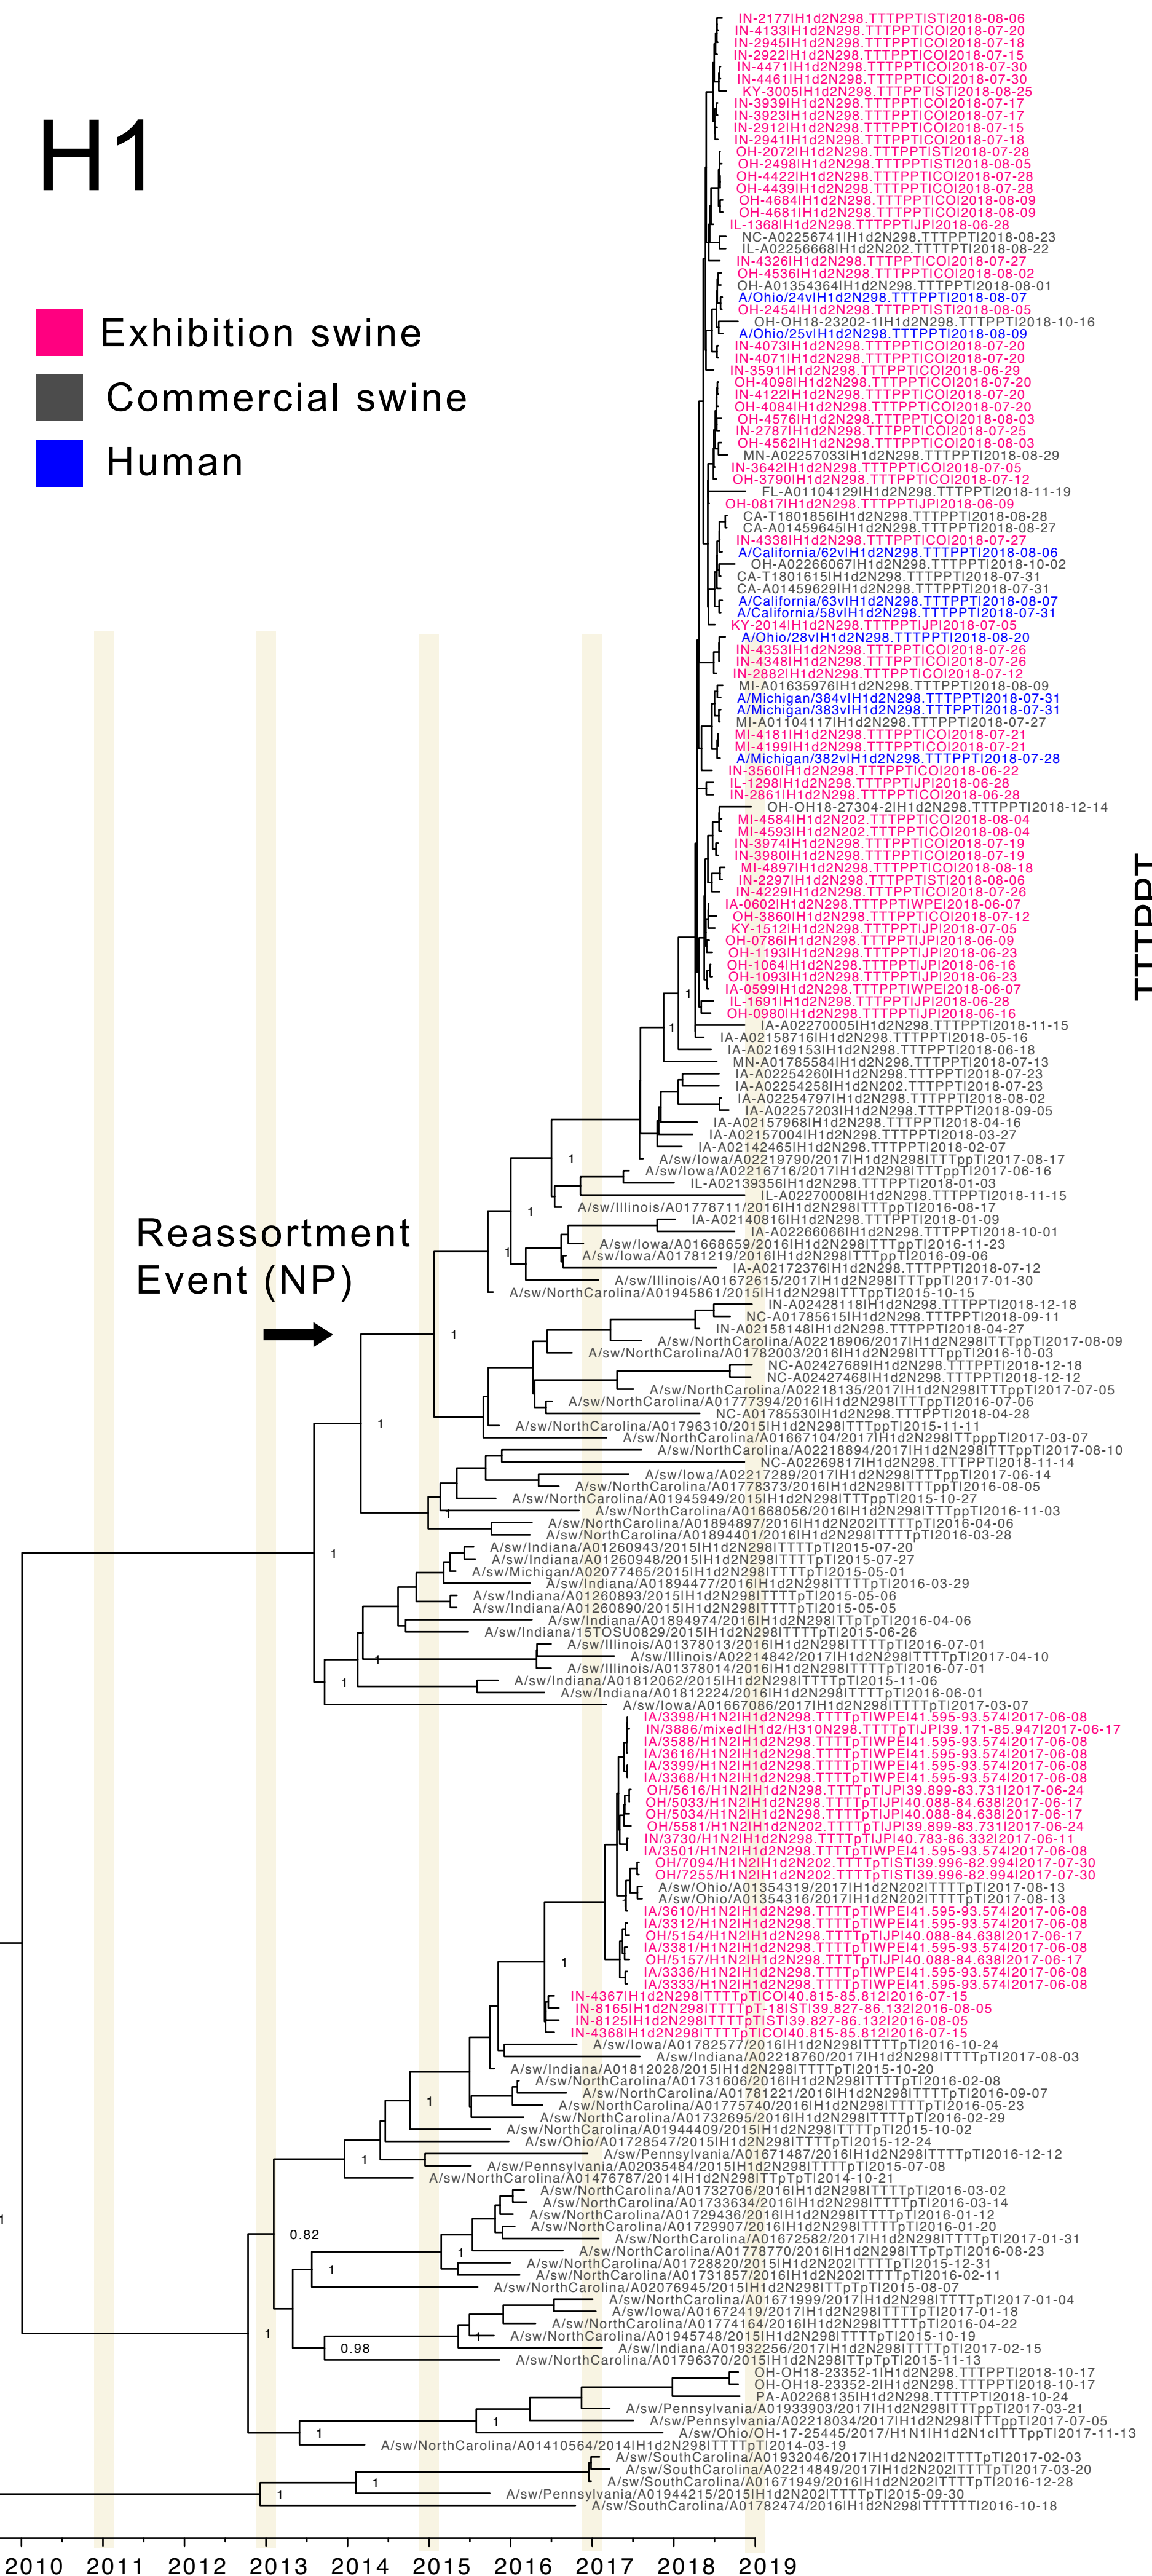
H1

Exhibition swine
Commercial swine
Human

IN-2177|H1d2N298.TTTPPT|ST|2018-08-06
IN-4133|H1d2N298.TTTPPT|CO|2018-07-20
IN-2945|H1d2N298.TTTPPT|CO|2018-07-18
IN-2922|H1d2N298.TTTPPT|CO|2018-07-15
IN-4471|H1d2N298.TTTPPT|CO|2018-07-30
IN-4461|H1d2N298.TTTPPT|CO|2018-07-30
KY-3005|H1d2N298.TTTPPT|ST|2018-08-25
IN-3939|H1d2N298.TTTPPT|CO|2018-07-17
IN-3923|H1d2N298.TTTPPT|CO|2018-07-17
IN-2912|H1d2N298.TTTPPT|CO|2018-07-15
IN-2941|H1d2N298.TTTPPT|CO|2018-07-18
OH-2072|H1d2N298.TTTPPT|ST|2018-07-28
OH-2498|H1d2N298.TTTPPT|ST|2018-08-05
OH-4422|H1d2N298.TTTPPT|CO|2018-07-28
OH-4439|H1d2N298.TTTPPT|CO|2018-07-28
OH-4684|H1d2N298.TTTPPT|CO|2018-08-09
OH-4681|H1d2N298.TTTPPT|CO|2018-08-09
IL-1368|H1d2N298.TTTPPT|JP|2018-06-28
NC-A02256741|H1d2N298.TTTPPT|2018-08-23
IL-A02256668|H1d2N202.TTTPPT|2018-08-22
IN-4326|H1d2N298.TTTPPT|CO|2018-07-27
OH-4536|H1d2N298.TTTPPT|CO|2018-08-02
OH-A01354364|H1d2N298.TTTPPT|2018-08-01
A/Ohio/24v|H1d2N298.TTTPPT|2018-08-07
OH-2454|H1d2N298.TTTPPT|ST|2018-08-05
OH-OH18-23202-1|H1d2N298.TTTPPT|2018-10-16
A/Ohio/25v|H1d2N298.TTTPPT|2018-08-09
IN-4073|H1d2N298.TTTPPT|CO|2018-07-20
IN-4071|H1d2N298.TTTPPT|CO|2018-07-20
IN-3591|H1d2N298.TTTPPT|CO|2018-06-29
OH-4098|H1d2N298.TTTPPT|CO|2018-07-20
IN-4122|H1d2N298.TTTPPT|CO|2018-07-20
OH-4084|H1d2N298.TTTPPT|CO|2018-07-20
OH-4576|H1d2N298.TTTPPT|CO|2018-08-03
IN-2787|H1d2N298.TTTPPT|CO|2018-07-25
OH-4562|H1d2N298.TTTPPT|CO|2018-08-03
MN-A02257033|H1d2N298.TTTPPT|2018-08-29
IN-3642|H1d2N298.TTTPPT|CO|2018-07-05
OH-3790|H1d2N298.TTTPPT|CO|2018-07-12
FL-A01104129|H1d2N298.TTTPPT|2018-11-19
OH-0817|H1d2N298.TTTPPT|JP|2018-06-09
CA-T1801856|H1d2N298.TTTPPT|2018-08-28
CA-A01459645|H1d2N298.TTTPPT|2018-08-27
IN-4338|H1d2N298.TTTPPT|CO|2018-07-27
A/California/62v|H1d2N298.TTTPPT|2018-08-06
OH-A02266067|H1d2N298.TTTPPT|2018-10-02
CA-T1801615|H1d2N298.TTTPPT|2018-07-31
CA-A01459629|H1d2N298.TTTPPT|2018-07-31
A/California/63v|H1d2N298.TTTPPT|2018-08-07
A/California/58v|H1d2N298.TTTPPT|2018-07-31
KY-2014|H1d2N298.TTTPPT|JP|2018-07-05
A/Ohio/28v|H1d2N298.TTTPPT|2018-08-20
IN-4353|H1d2N298.TTTPPT|CO|2018-07-26
IN-4348|H1d2N298.TTTPPT|CO|2018-07-26
IN-2882|H1d2N298.TTTPPT|CO|2018-07-12
MI-A01635976|H1d2N298.TTTPPT|2018-08-09
A/Michigan/384v|H1d2N298.TTTPPT|2018-07-31
A/Michigan/383v|H1d2N298.TTTPPT|2018-07-31
MI-A01104117|H1d2N298.TTTPPT|2018-07-27
MI-4181|H1d2N298.TTTPPT|CO|2018-07-21
MI-4199|H1d2N298.TTTPPT|CO|2018-07-21
A/Michigan/382v|H1d2N298.TTTPPT|2018-07-28
IN-3560|H1d2N298.TTTPPT|CO|2018-06-22
IL-1298|H1d2N298.TTTPPT|JP|2018-06-28
IN-2861|H1d2N298.TTTPPT|CO|2018-06-28
OH-OH18-27304-2|H1d2N298.TTTPPT|2018-12-14
MI-4584|H1d2N202.TTTPPT|CO|2018-08-04
MI-4593|H1d2N202.TTTPPT|CO|2018-08-04
IN-3974|H1d2N298.TTTPPT|CO|2018-07-19
IN-3980|H1d2N298.TTTPPT|CO|2018-07-19
MI-4897|H1d2N298.TTTPPT|CO|2018-08-18
IN-2297|H1d2N298.TTTPPT|ST|2018-08-06
IN-4229|H1d2N298.TTTPPT|CO|2018-07-26
IA-0602|H1d2N298.TTTPPT|WPE|2018-06-07
OH-3860|H1d2N298.TTTPPT|CO|2018-07-12
KY-1512|H1d2N298.TTTPPT|JP|2018-07-05
OH-0786|H1d2N298.TTTPPT|JP|2018-06-09
OH-1193|H1d2N298.TTTPPT|JP|2018-06-23
OH-1064|H1d2N298.TTTPPT|JP|2018-06-16
OH-1093|H1d2N298.TTTPPT|JP|2018-06-23
IA-0599|H1d2N298.TTTPPT|WPE|2018-06-07
IL-1691|H1d2N298.TTTPPT|JP|2018-06-28
OH-0980|H1d2N298.TTTPPT|JP|2018-06-16
IA-A02270005|H1d2N298.TTTPPT|2018-11-15
IA-A02158716|H1d2N298.TTTPPT|2018-05-16
IA-A02169153|H1d2N298.TTTPPT|2018-06-18
MN-A01785584|H1d2N298.TTTPPT|2018-07-13
IA-A02254260|H1d2N298.TTTPPT|2018-07-23
IA-A02254258|H1d2N202.TTTPPT|2018-07-23
IA-A02254797|H1d2N298.TTTPPT|2018-08-02
IA-A02257203|H1d2N298.TTTPPT|2018-09-05
IA-A02157968|H1d2N298.TTTPPT|2018-04-16
IA-A02157004|H1d2N298.TTTPPT|2018-03-27
IA-A02142465|H1d2N298.TTTPPT|2018-02-07
A/sw/Iowa/A02219790/2017|H1d2N298|TTTppT|2017-08-17
A/sw/Iowa/A02216716/2017|H1d2N298|TTTppT|2017-06-16
IL-A02139356|H1d2N298.TTTPPT|2018-01-03
IL-A02270008|H1d2N298.TTTPPT|2018-11-15
A/sw/Illinois/A01778711/2016|H1d2N298|TTTppT|2016-08-17
IA-A02140816|H1d2N298.TTTPPT|2018-01-09
IA-A02266066|H1d2N298.TTTPPT|2018-10-01
A/sw/Iowa/A01668659/2016|H1d2N298|TTTppT|2016-11-23
A/sw/Iowa/A01781219/2016|H1d2N298|TTTppT|2016-09-06
IA-A02172376|H1d2N298.TTTPPT|2018-07-12
A/sw/Illinois/A01672615/2017|H1d2N298|TTTppT|2017-01-30
A/sw/NorthCarolina/A01945861/2015|H1d2N298|TTTppT|2015-10-15
IN-A02428118|H1d2N298.TTTPPT|2018-12-18
NC-A01785615|H1d2N298.TTTPPT|2018-09-11
IN-A02158148|H1d2N298.TTTPPT|2018-04-27
A/sw/NorthCarolina/A02218906/2017|H1d2N298|TTTppT|2017-08-09
A/sw/NorthCarolina/A01782003/2016|H1d2N298|TTTppT|2016-10-03
NC-A02427689|H1d2N298.TTTPPT|2018-12-18
NC-A02427468|H1d2N298.TTTPPT|2018-12-12
A/sw/NorthCarolina/A02218135/2017|H1d2N298|TTTppT|2017-07-05
A/sw/NorthCarolina/A01777394/2016|H1d2N298|TTTppT|2016-07-06
NC-A01785530|H1d2N298.TTTPPT|2018-04-28
A/sw/NorthCarolina/A01796310/2015|H1d2N298|TTTppT|2015-11-11
A/sw/NorthCarolina/A01667104/2017|H1d2N298|TTTpppT|2017-03-07
A/sw/NorthCarolina/A02218894/2017|H1d2N298|TTTppT|2017-08-10
NC-A02269817|H1d2N298.TTTPPT|2018-11-14
A/sw/Iowa/A02217289/2017|H1d2N298|TTTppT|2017-06-14
A/sw/NorthCarolina/A01778373/2016|H1d2N298|TTTppT|2016-08-05
A/sw/NorthCarolina/A01945949/2015|H1d2N298|TTTppT|2015-10-27
A/sw/NorthCarolina/A01668056/2016|H1d2N298|TTTppT|2016-11-03
A/sw/NorthCarolina/A01894897/2016|H1d2N202|TTTTpT|2016-04-06
A/sw/NorthCarolina/A01894401/2016|H1d2N298|TTTTpT|2016-03-28
A/sw/Indiana/A01260943/2015|H1d2N298|TTTTpT|2015-07-20
A/sw/Indiana/A01260948/2015|H1d2N298|TTTTpT|2015-07-27
A/sw/Michigan/A02077465/2015|H1d2N298|TTTTpT|2015-05-01
A/sw/Indiana/A01894477/2016|H1d2N298|TTTTpT|2016-03-29
A/sw/Indiana/A01260893/2015|H1d2N298|TTTTpT|2015-05-06
A/sw/Indiana/A01260890/2015|H1d2N298|TTTTpT|2015-05-05
A/sw/Indiana/A01894974/2016|H1d2N298|TTpTpT|2016-04-06
A/sw/Indiana/15TOSU0829/2015|H1d2N298|TTTTpT|2015-06-26
A/sw/Illinois/A01378013/2016|H1d2N298|TTTTpT|2016-07-01
A/sw/Illinois/A02214842/2017|H1d2N298|TTTTpT|2017-04-10
A/sw/Illinois/A01378014/2016|H1d2N298|TTTTpT|2016-07-01
A/sw/Indiana/A01812062/2015|H1d2N298|TTTTpT|2015-11-06
A/sw/Indiana/A01812224/2016|H1d2N298|TTTTpT|2016-06-01
A/sw/Iowa/A01667086/2017|H1d2N298|TTTTpT|2017-03-07
IA/3398/H1N2|H1d2N298.TTTTpT|WPE|41.595-93.574|2017-06-08
IN/3886/mixed|H1d2/H310N298.TTTTpT|JP|39.171-85.947|2017-06-17
IA/3588/H1N2|H1d2N298.TTTTpT|WPE|41.595-93.574|2017-06-08
IA/3616/H1N2|H1d2N298.TTTTpT|WPE|41.595-93.574|2017-06-08
IA/3399/H1N2|H1d2N298.TTTTpT|WPE|41.595-93.574|2017-06-08
IA/3368/H1N2|H1d2N298.TTTTpT|WPE|41.595-93.574|2017-06-08
OH/5616/H1N2|H1d2N298.TTTTpT|JP|39.899-83.731|2017-06-24
OH/5033/H1N2|H1d2N298.TTTTpT|JP|40.088-84.638|2017-06-17
OH/5034/H1N2|H1d2N298.TTTTpT|JP|40.088-84.638|2017-06-17
OH/5581/H1N2|H1d2N202.TTTTpT|JP|39.899-83.731|2017-06-24
IN/3730/H1N2|H1d2N298.TTTTpT|JP|40.783-86.332|2017-06-11
IA/3501/H1N2|H1d2N298.TTTTpT|WPE|41.595-93.574|2017-06-08
OH/7094/H1N2|H1d2N202.TTTTpT|ST|39.996-82.994|2017-07-30
OH/7255/H1N2|H1d2N202.TTTTpT|ST|39.996-82.994|2017-07-30
A/sw/Ohio/A01354319/2017|H1d2N202|TTTTpT|2017-08-13
A/sw/Ohio/A01354316/2017|H1d2N202|TTTTpT|2017-08-13
IA/3610/H1N2|H1d2N298.TTTTpT|WPE|41.595-93.574|2017-06-08
IA/3312/H1N2|H1d2N298.TTTTpT|WPE|41.595-93.574|2017-06-08
OH/5154/H1N2|H1d2N298.TTTTpT|JP|40.088-84.638|2017-06-17
IA/3381/H1N2|H1d2N298.TTTTpT|WPE|41.595-93.574|2017-06-08
OH/5157/H1N2|H1d2N298.TTTTpT|JP|40.088-84.638|2017-06-17
IA/3336/H1N2|H1d2N298.TTTTpT|WPE|41.595-93.574|2017-06-08
IA/3333/H1N2|H1d2N298.TTTTpT|WPE|41.595-93.574|2017-06-08
IN-4367|H1d2N298|TTTTpT|CO|40.815-85.812|2016-07-15
IN-8165|H1d2N298|TTTTpT-18|ST|39.827-86.132|2016-08-05
IN-8125|H1d2N298|TTTTpT|ST|39.827-86.132|2016-08-05
IN-4368|H1d2N298|TTTTpT|CO|40.815-85.812|2016-07-15
A/sw/Iowa/A01782577/2016|H1d2N298|TTTTpT|2016-10-24
A/sw/Indiana/A02218760/2017|H1d2N298|TTTTpT|2017-08-03
A/sw/Indiana/A01812028/2015|H1d2N298|TTTTpT|2015-10-20
A/sw/NorthCarolina/A01731606/2016|H1d2N298|TTTTpT|2016-02-08
A/sw/NorthCarolina/A01781221/2016|H1d2N298|TTTTpT|2016-09-07
A/sw/NorthCarolina/A01775740/2016|H1d2N298|TTTTpT|2016-05-23
A/sw/NorthCarolina/A01732695/2016|H1d2N298|TTTTpT|2016-02-29
A/sw/NorthCarolina/A01944409/2015|H1d2N298|TTTTpT|2015-10-02
A/sw/Ohio/A01728547/2015|H1d2N298|TTTTpT|2015-12-24
A/sw/Pennsylvania/A01671487/2016|H1d2N298|TTTTpT|2016-12-12
A/sw/Pennsylvania/A02035484/2015|H1d2N298|TTTTpT|2015-07-08
A/sw/NorthCarolina/A01476787/2014|H1d2N298|TTpTpT|2014-10-21
A/sw/NorthCarolina/A01732706/2016|H1d2N298|TTTTpT|2016-03-02
A/sw/NorthCarolina/A01733634/2016|H1d2N298|TTTTpT|2016-03-14
A/sw/NorthCarolina/A01729436/2016|H1d2N298|TTTTpT|2016-01-12
A/sw/NorthCarolina/A01729907/2016|H1d2N298|TTTTpT|2016-01-20
A/sw/NorthCarolina/A01672582/2017|H1d2N298|TTTTpT|2017-01-31
A/sw/NorthCarolina/A01778770/2016|H1d2N298|TTTpTpT|2016-08-23
A/sw/NorthCarolina/A01728820/2015|H1d2N202|TTTTpT|2015-12-31
A/sw/NorthCarolina/A01731857/2016|H1d2N202|TTTTpT|2016-02-11
A/sw/NorthCarolina/A02076945/2015|H1d2N298|TTpTpT|2015-08-07
A/sw/NorthCarolina/A01671999/2017|H1d2N298|TTTTpT|2017-01-04
A/sw/Iowa/A01672419/2017|H1d2N298|TTTTpT|2017-01-18
A/sw/NorthCarolina/A01774164/2016|H1d2N298|TTTTpT|2016-04-22
A/sw/NorthCarolina/A01945748/2015|H1d2N298|TTTTpT|2015-10-19
A/sw/Indiana/A01932256/2017|H1d2N298|TTTTpT|2017-02-15
A/sw/NorthCarolina/A01796370/2015|H1d2N298|TTpTpT|2015-11-13
OH-OH18-23352-1|H1d2N298.TTTPPT|2018-10-17
OH-OH18-23352-2|H1d2N298.TTTPPT|2018-10-17
PA-A02268135|H1d2N298.TTTTPT|2018-10-24
A/sw/Pennsylvania/A01933903/2017|H1d2N298|TTTTpT|2017-03-21
A/sw/Pennsylvania/A02218034/2017|H1d2N298|TTTppT|2017-07-05
A/sw/Ohio/OH-17-25445/2017|H1N1|H1d2N1c|TTTppT|2017-11-13
A/sw/NorthCarolina/A01410564/2014|H1d2N298|TTTTpT|2014-03-19
A/sw/SouthCarolina/A01932046/2017|H1d2N202|TTTTpT|2017-02-03
A/sw/SouthCarolina/A02214849/2017|H1d2N202|TTTTpT|2017-03-20
A/sw/SouthCarolina/A01671949/2016|H1d2N202|TTTTpT|2016-12-28
A/sw/Pennsylvania/A01944215/2015|H1d2N202|TTTTpT|2015-09-30
A/sw/SouthCarolina/A01782474/2016|H1d2N298|TTTTpT|2016-10-18

TTTPPT

Reassortment Event (NP)

1
1
1
1
1
1
1
1
1
1
1
1
1
1
1
0.82
1
1
0.98
1
1
1
1
1
1

2010 2011 2012 2013 2014 2015 2016 2017 2018 2019